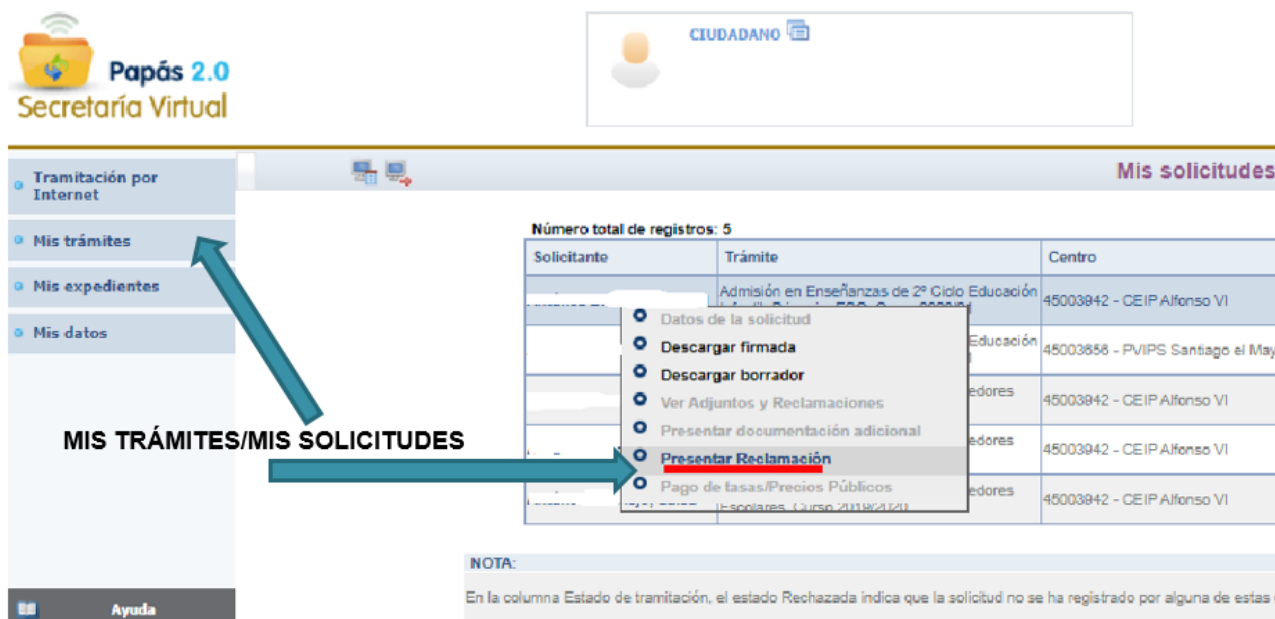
Papás 2.0
Secretaría Virtual

CIUDADANO

Tramitación por Internet
Mis trámites
Mis expedientes
Mis datos

Mis solicitudes

Número total de registros: 5

| Solicitante | Trámite | Centro |
|---|---|---|
| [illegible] | Admisión en Enseñanzas de 2º Ciclo Educación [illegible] | 45003942 - CEIP Alfonso VI |
| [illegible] | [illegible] Educación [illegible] | 45003656 - PVIPS Santiago el May |
| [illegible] | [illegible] edores | 45003942 - CEIP Alfonso VI |
| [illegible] | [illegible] edores | 45003942 - CEIP Alfonso VI |
| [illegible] | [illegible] edores Escolares, Curso 2019/2020 | 45003942 - CEIP Alfonso VI |

Datos de la solicitud
Descargar firmada
Descargar borrador
Ver Adjuntos y Reclamaciones
Presentar documentación adicional
Presentar Reclamación
Pago de tasas/Precios Públicos

MIS TRÁMITES/MIS SOLICITUDES

NOTA:
En la columna Estado de tramitación, el estado Rechazada indica que la solicitud no se ha registrado por alguna de estas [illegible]

Ayuda